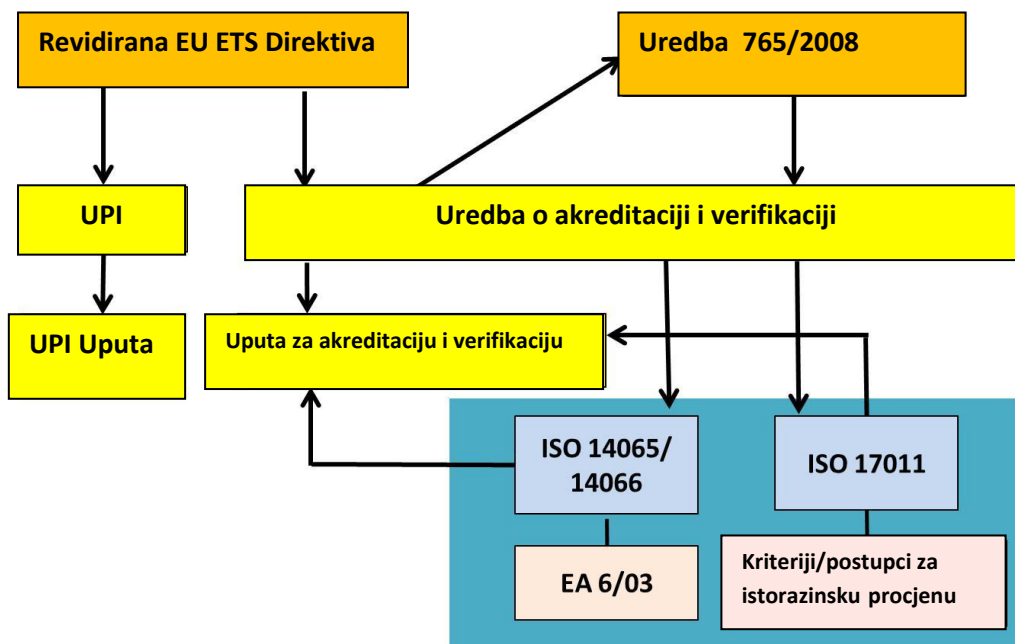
Revidirana EU ETS Direktiva

Uredba 765/2008

UPI

Uredba o akreditaciji i verifikaciji

UPI Uputa

Uputa za akreditaciju i verifikaciju

ISO 14065/ 14066

ISO 17011

EA 6/03

Kriteriji/postupci za istorazinsku procjenu